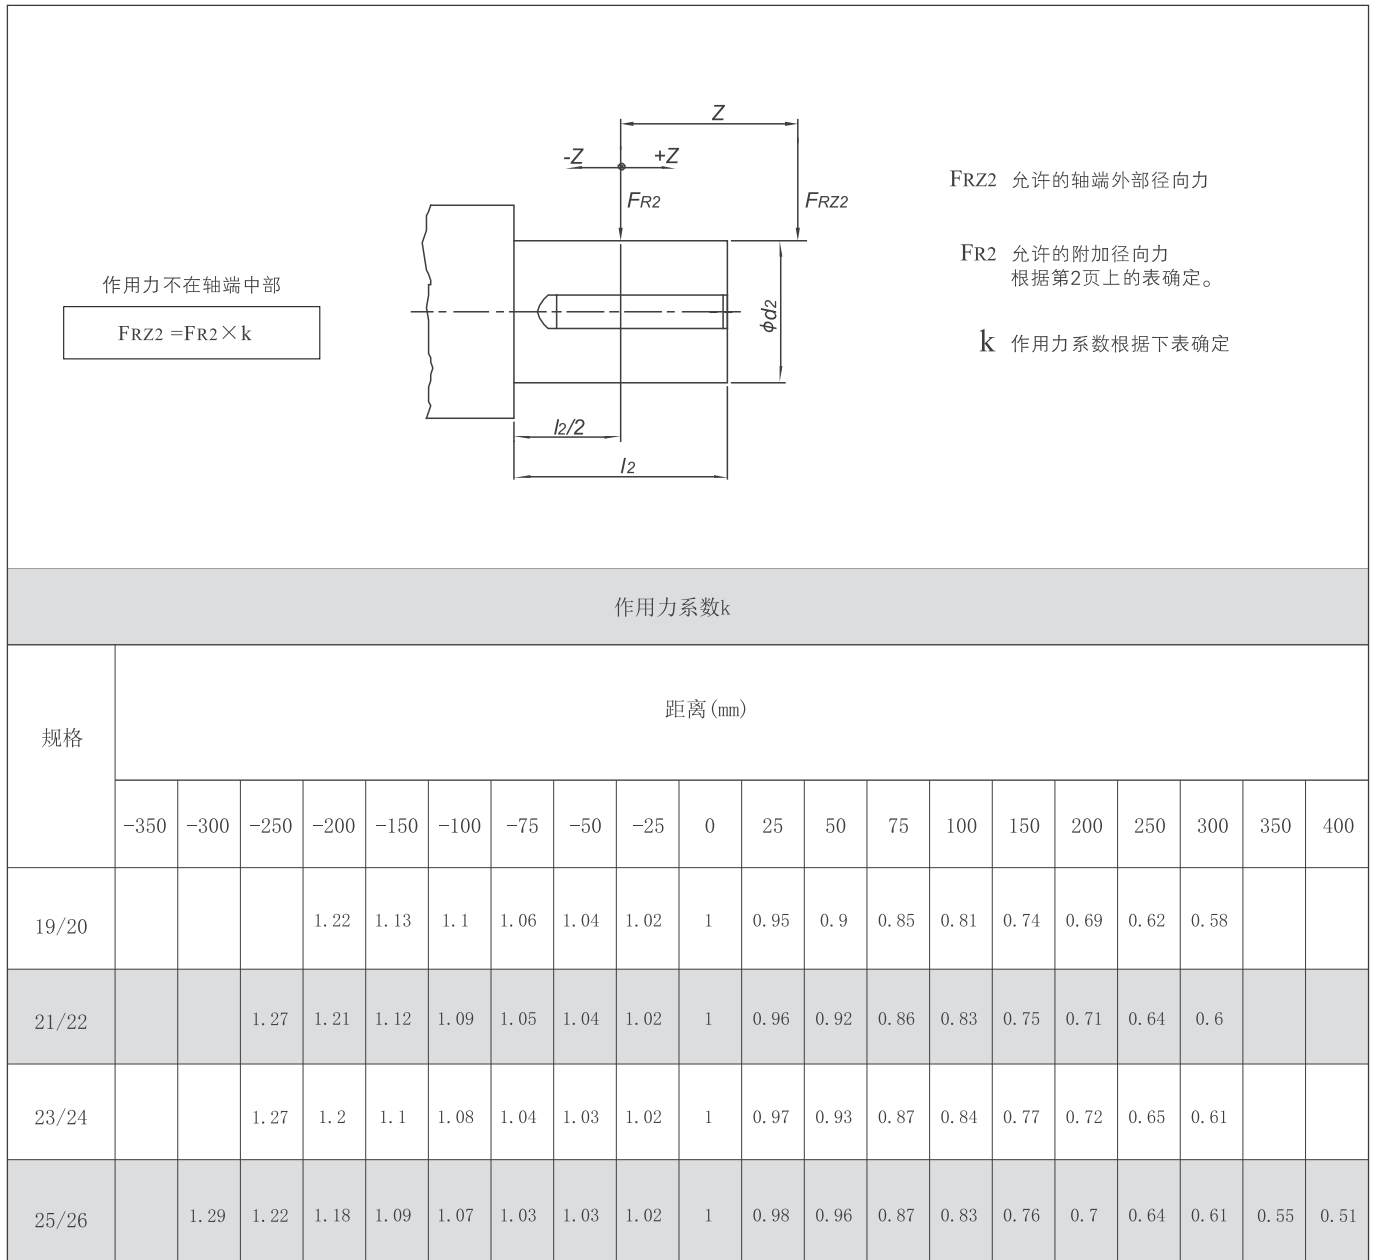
作用力不在轴端中部

$F_{RZ2} = F_{R2} \times k$

Z

-Z

+Z

$F_{R2}$

$F_{RZ2}$

$\phi d_2$

$l_2/2$

$l_2$

FRZ2 允许的轴端外部径向力

FR2 允许的附加径向力
根据第2页上的表确定。

k 作用力系数根据下表确定

作用力系数k

| 规格 | 距离(mm) | | | | | | | | | | | | | | | | | | | |
|---|---|---|---|---|---|---|---|---|---|---|---|---|---|---|---|---|---|---|---|---|
| | -350 | -300 | -250 | -200 | -150 | -100 | -75 | -50 | -25 | 0 | 25 | 50 | 75 | 100 | 150 | 200 | 250 | 300 | 350 | 400 |
| 19/20 | | | | 1.22 | 1.13 | 1.1 | 1.06 | 1.04 | 1.02 | 1 | 0.95 | 0.9 | 0.85 | 0.81 | 0.74 | 0.69 | 0.62 | 0.58 | | |
| 21/22 | | | 1.27 | 1.21 | 1.12 | 1.09 | 1.05 | 1.04 | 1.02 | 1 | 0.96 | 0.92 | 0.86 | 0.83 | 0.75 | 0.71 | 0.64 | 0.6 | | |
| 23/24 | | | 1.27 | 1.2 | 1.1 | 1.08 | 1.04 | 1.03 | 1.02 | 1 | 0.97 | 0.93 | 0.87 | 0.84 | 0.77 | 0.72 | 0.65 | 0.61 | | |
| 25/26 | | 1.29 | 1.22 | 1.18 | 1.09 | 1.07 | 1.03 | 1.03 | 1.02 | 1 | 0.98 | 0.96 | 0.87 | 0.83 | 0.76 | 0.7 | 0.64 | 0.61 | 0.55 | 0.51 |